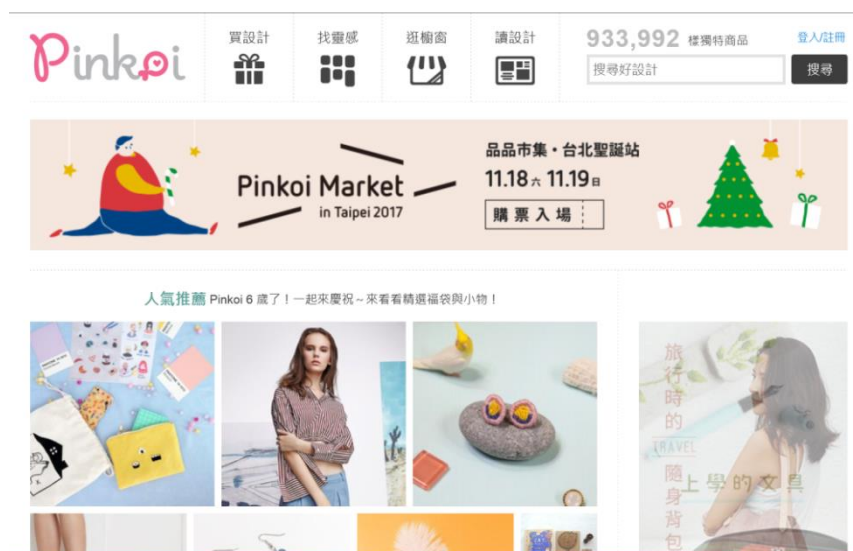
Pinkoi

買設計

找靈感

逛櫥窗

讀設計

933,992 樣獨特商品

登入/註冊

搜尋好設計

搜尋

Pinkoi Market in Taipei 2017

品品市集・台北聖誕站

11.18 六 11.19 日

購票入場

人氣推薦 Pinkoi 6 歲了！一起來慶祝～來看看精選福袋與小物！

旅行時的 TRAVEL 隨身背包

上學的文具